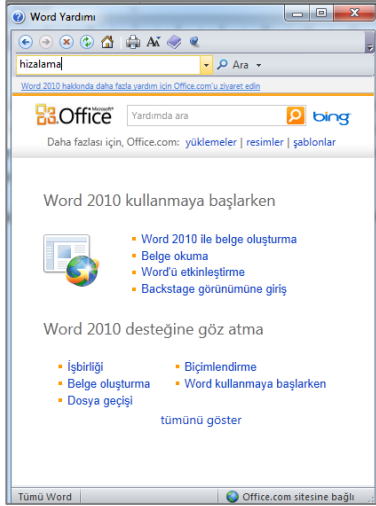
Word Yardımı

hizalama

Ara

Word 2010 hakkında daha fazla yardım için Office.com'u ziyaret edin

Microsoft® Office

Yardımda ara

bing

Daha fazlası için, Office.com: yüklemeler | resimler | şablonlar

Word 2010 kullanmaya başlarken

Word 2010 ile belge oluşturma
Belge okuma
Word'ü etkinleştirme
Backstage görünümüne giriş

Word 2010 desteğine göz atma

İşbirliği
Belge oluşturma
Dosya geçişi

Biçimlendirme
Word kullanmaya başlarken

tümünü göster

Tümü Word

Office.com sitesine bağlı